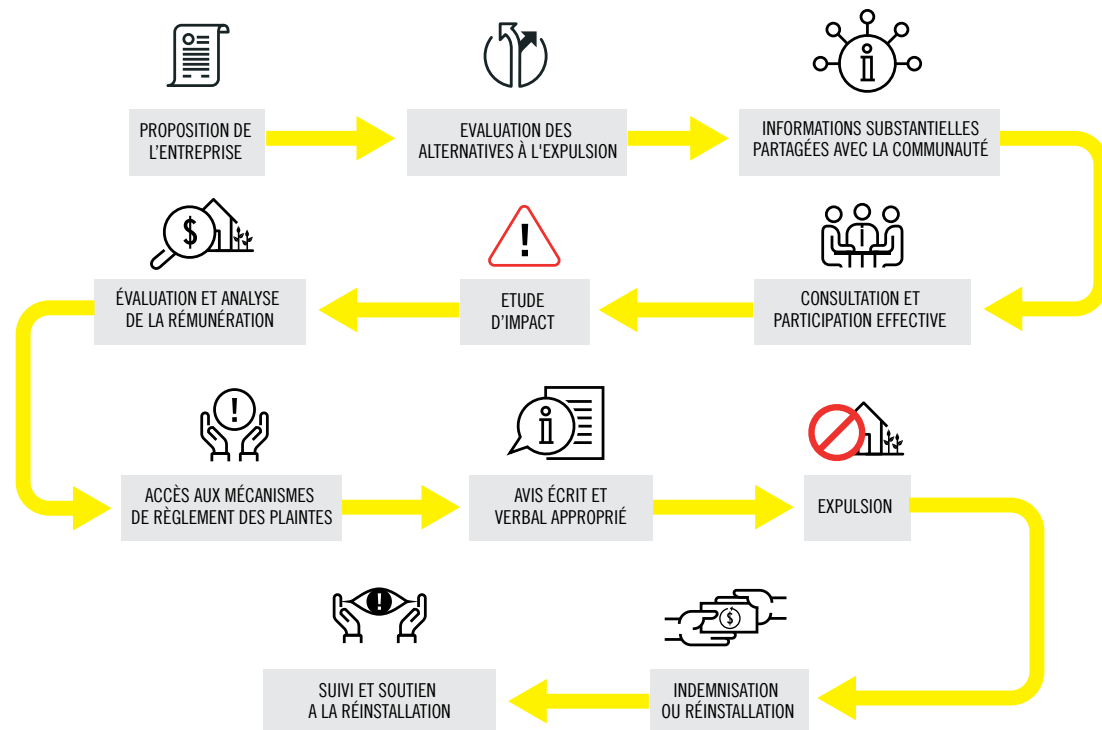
PROPOSITION DE L'ENTREPRISE

EVALUATION DES ALTERNATIVES À L'EXPULSION

INFORMATIONS SUBSTANTIELLES PARTAGÉES AVEC LA COMMUNAUTÉ

CONSULTATION ET PARTICIPATION EFFECTIVE

ETUDE D'IMPACT

ÉVALUATION ET ANALYSE DE LA RÉMUNÉRATION

ACCÈS AUX MÉCANISMES DE RÈGLEMENT DES PLAINTES

AVIS ÉCRIT ET VERBAL APPROPRIÉ

EXPULSION

INDEMNISATION OU RÉINSTALLATION

SUIVI ET SOUTIEN A LA RÉINSTALLATION